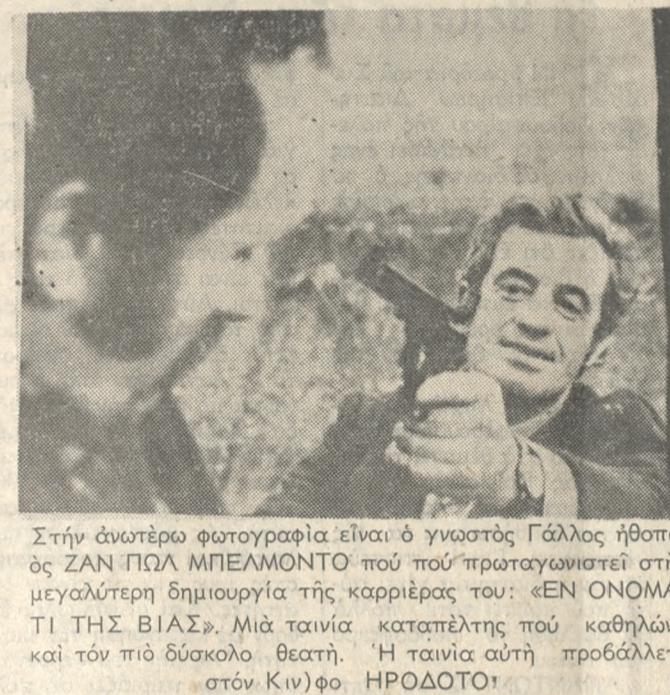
Στήν ἀνωτέρω φωτογραφία εἶναι ὁ γνωστός Γάλλος ἠθοποιός ΖΑΝ ΠΩΛ ΜΠΕΛΜΟΝΤΟ πού πού πρωταγωνιστεῖ στή μεγαλύτερη δημιουργία τῆς καρριέρας του: «ΕΝ ΟΝΟΜΑ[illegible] ΤΙ ΤΗΣ ΒΙΑΣ». Μιά ταινία καταπέλτης πού καθηλώ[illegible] καί τόν πιό δύσκολο θεατή. Ἡ ταινία αὐτή προβάλλε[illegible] στόν Κιν)φο ΗΡΟΔΟΤΟ